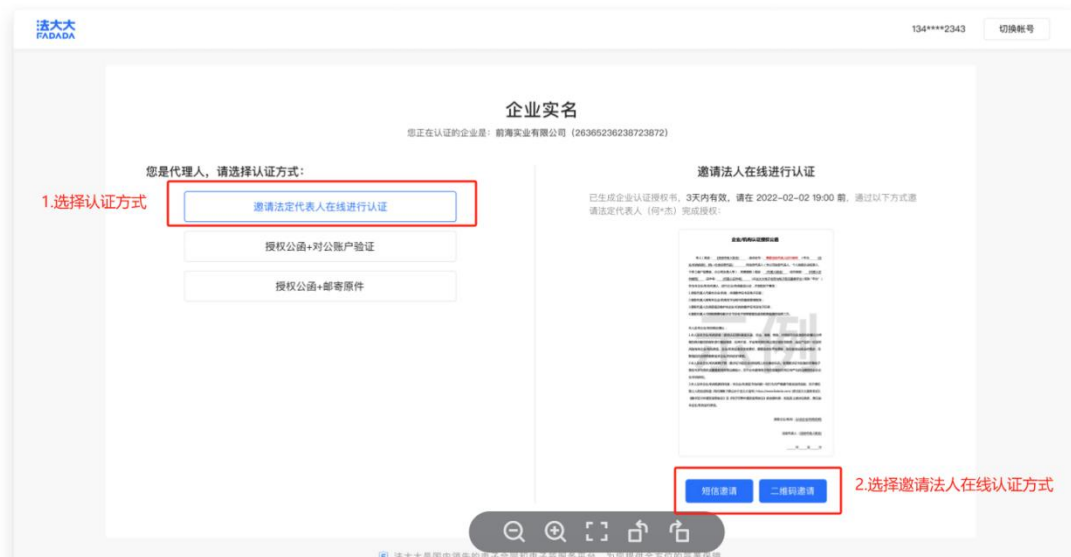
法大大
FADADA

134****2343 切换帐号

企业实名

您正在认证的企业是：前海实业有限公司（26365236238723872）

您是代理人，请选择认证方式：

1.选择认证方式

邀请法定代表人在线进行认证

授权公函+对公账户验证

授权公函+邮寄原件

邀请法人在线进行认证

已生成企业认证授权书，3天内有效，请在 2022-02-02 19:00 前，通过以下方式邀请法定代表人（何*杰）完成授权：

企业/机构认证授权公函

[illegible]

短信邀请 二维码邀请

2.选择邀请法人在线认证方式

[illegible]